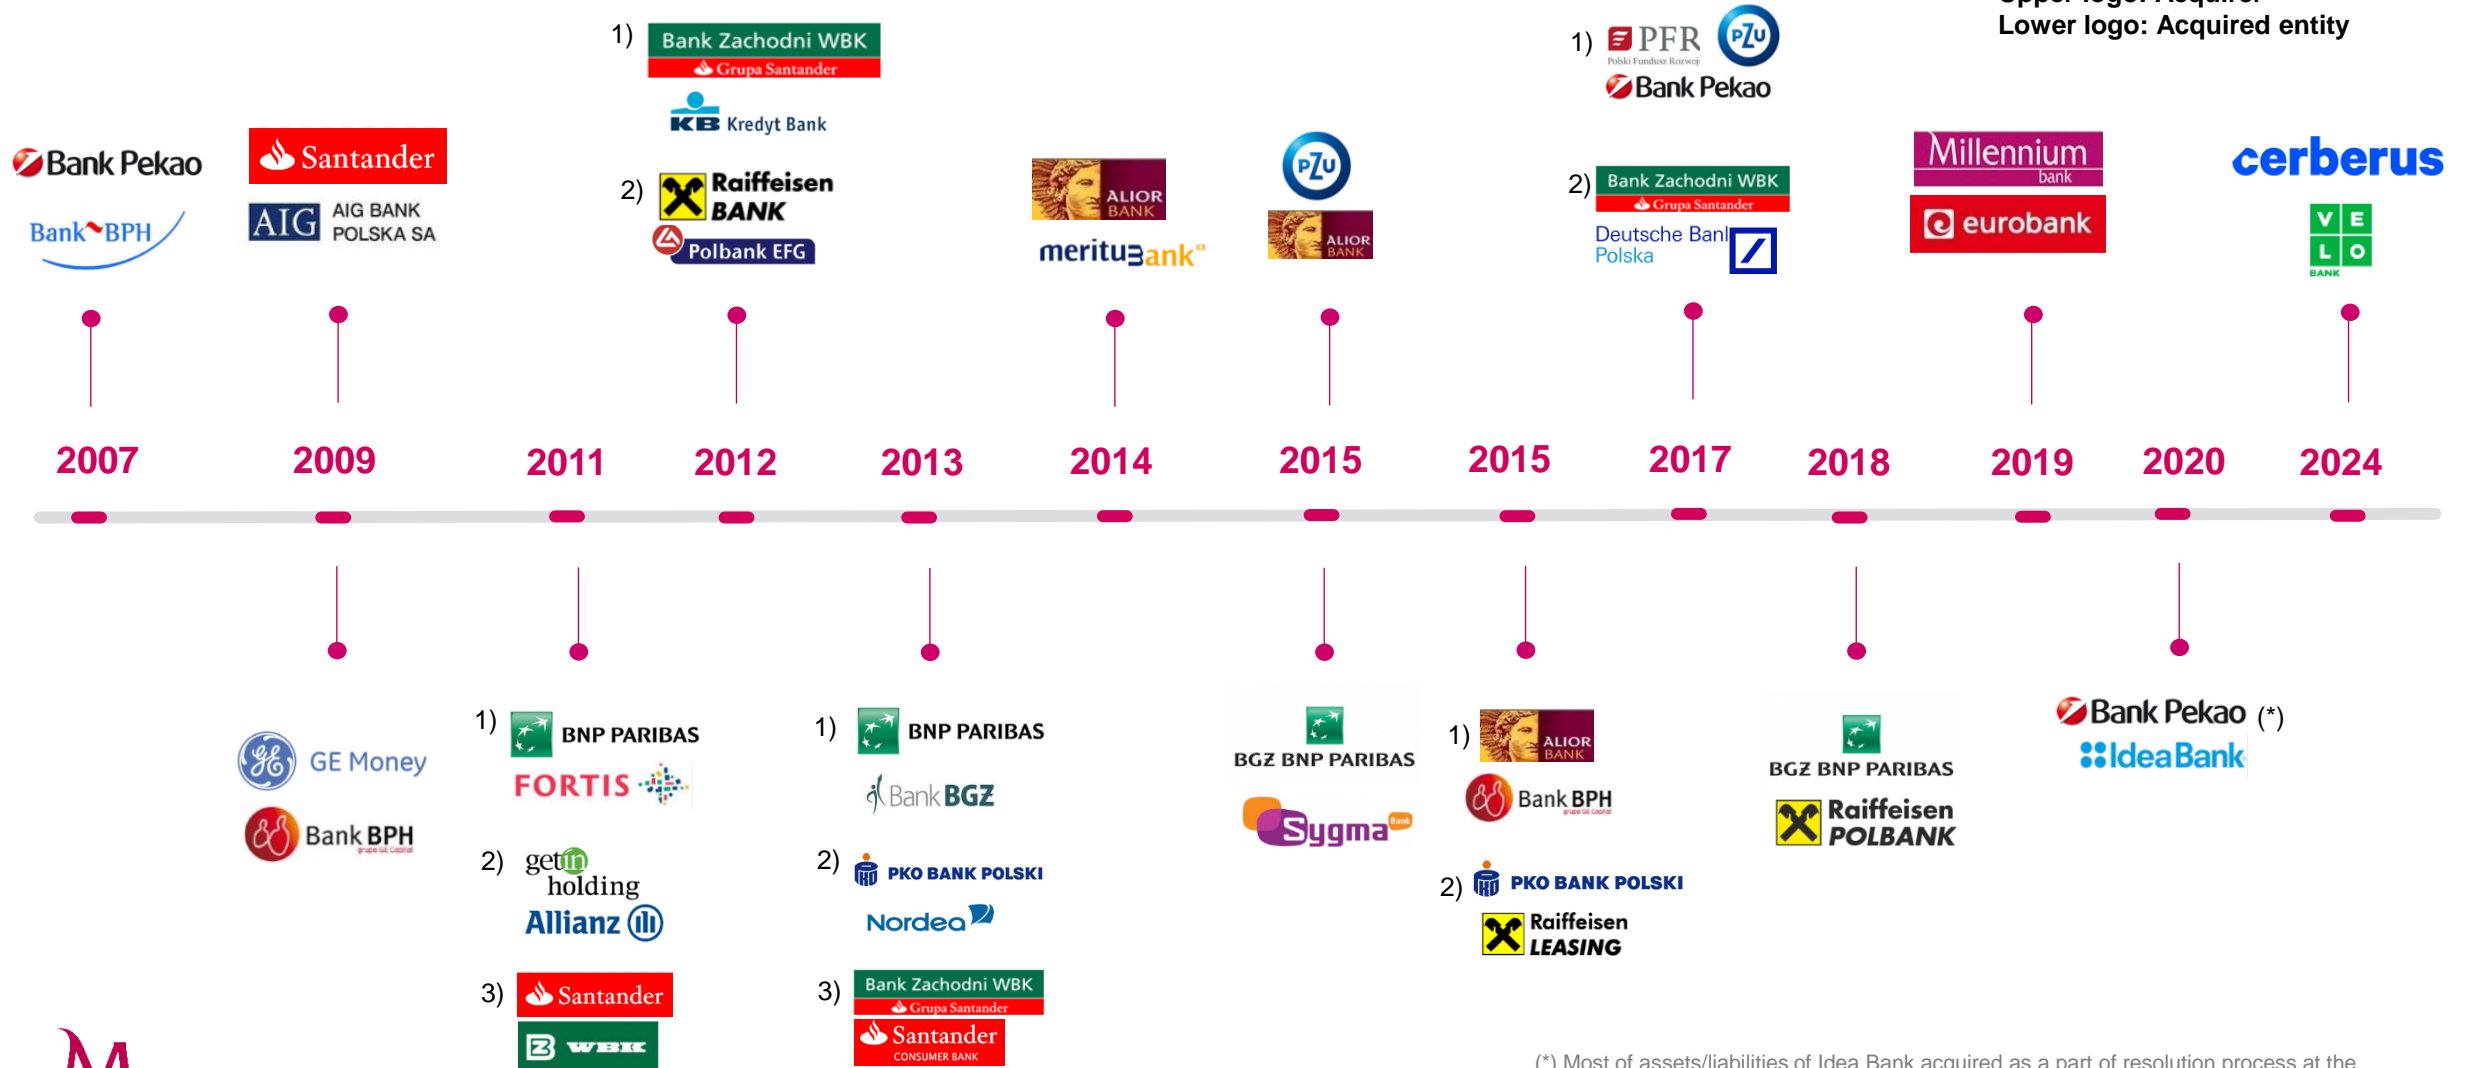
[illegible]
Lower logo: Acquired entity

Bank Pekao
Bank BPH

Santander
AIG BANK POLSKA SA

1) Bank Zachodni WBK Grupa Santander
Kredyt Bank
2) Raiffeisen BANK
Polbank EFG

ALIOR BANK
meritumBank

PZU
ALIOR BANK

1) PFR Polski Fundusz Rozwoju PZU
Bank Pekao
2) Bank Zachodni WBK Grupa Santander
Deutsche Bank Polska

Millennium bank
eurobank

cerberus
VELO BANK

2007 2009 2011 2012 2013 2014 2015 2015 2017 2018 2019 2020 2024

GE Money
Bank BPH

1) BNP PARIBAS
FORTIS
2) getin holding
Allianz
3) Santander
WBK

1) BNP PARIBAS
Bank BGZ
2) PKO BANK POLSKI
Nordea
3) Bank Zachodni WBK Grupa Santander
Santander CONSUMER BANK

BGZ BNP PARIBAS
Sygma Bank

1) ALIOR BANK
Bank BPH
2) PKO BANK POLSKI
Raiffeisen LEASING

BGZ BNP PARIBAS
Raiffeisen POLBANK

Bank Pekao (*)
IdeaBank

(*) Most of assets/liabilities of Idea Bank acquired as a part of resolution process at the